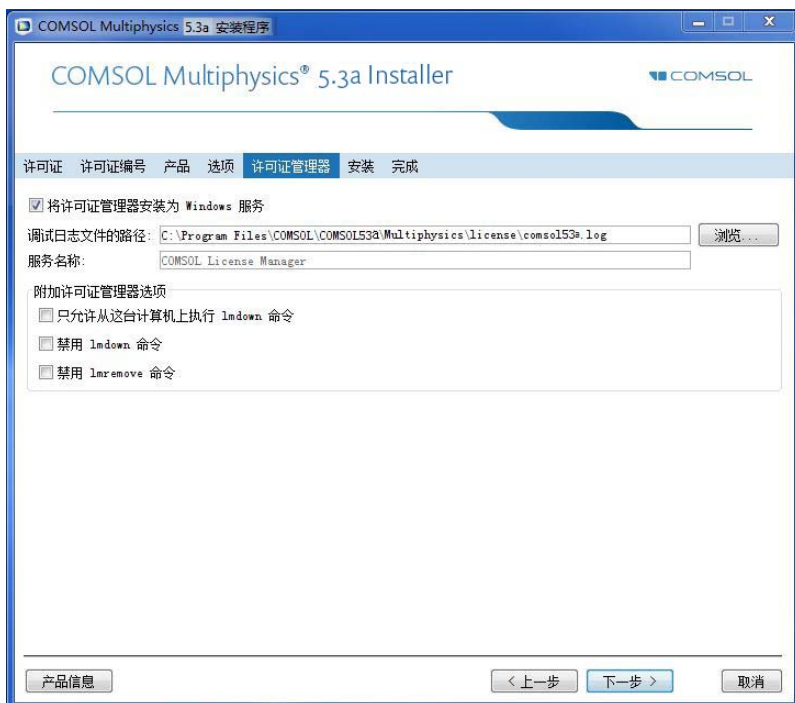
COMSOL Multiphysics 5.3a 安装程序

COMSOL Multiphysics® 5.3a Installer

COMSOL

许可证 许可证编号 产品 选项 许可证管理器 安装 完成

将许可证管理器安装为 Windows 服务

调试日志文件的路径: C:\Program Files\COMSOL\COMSOL53a\Multiphysics\license\comsol53a.log

浏览...

服务名称: COMSOL License Manager

附加许可证管理器选项

只允许从这台计算机上执行 lmdown 命令

禁用 lmdown 命令

禁用 lmremove 命令

产品信息

< 上一步

下一步 >

取消